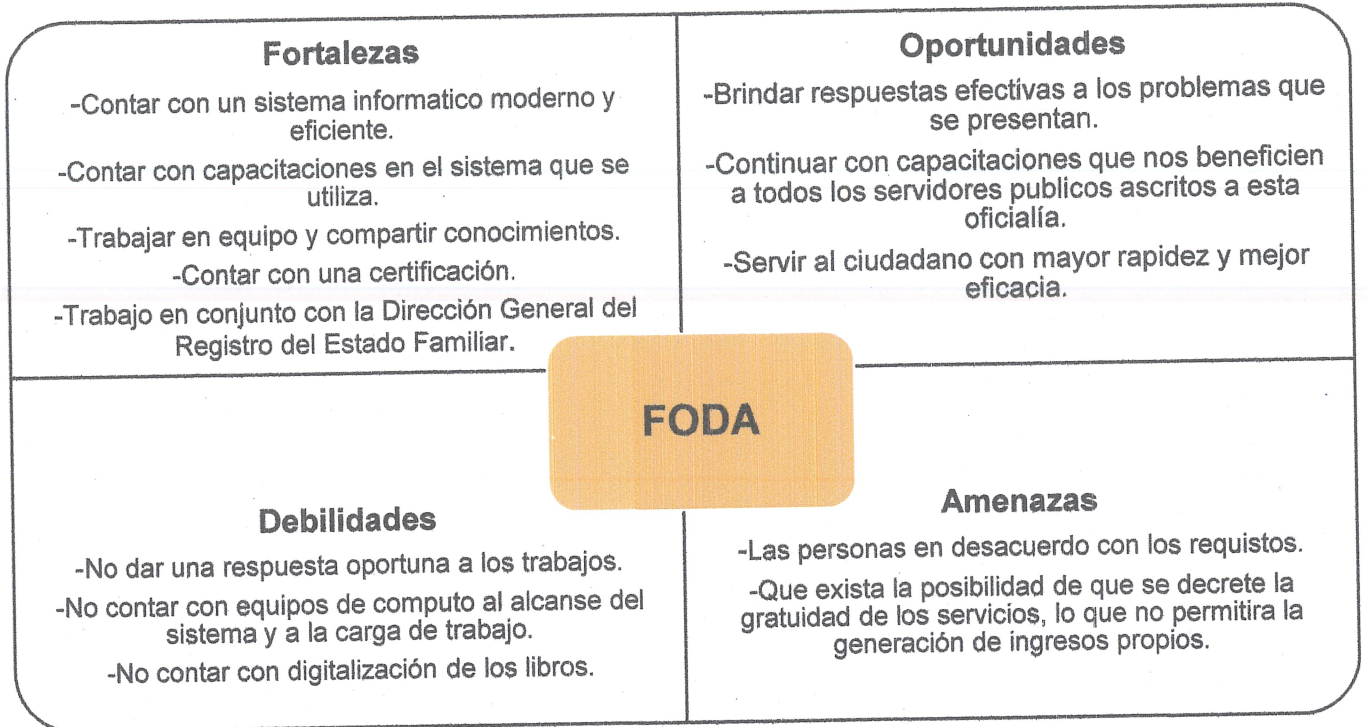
Fortalezas

-Contar con un sistema informatico moderno y eficiente.

-Contar con capacitaciones en el sistema que se utiliza.

-Trabajar en equipo y compartir conocimientos.

-Contar con una certificación.

-Trabajo en conjunto con la Dirección General del Registro del Estado Familiar.

Oportunidades

-Brindar respuestas efectivas a los problemas que se presentan.

-Continuar con capacitaciones que nos beneficien a todos los servidores publicos ascritos a esta oficialía.

-Servir al ciudadano con mayor rapidez y mejor eficacia.

FODA

Debilidades

-No dar una respuesta oportuna a los trabajos.

-No contar con equipos de computo al alcanse del sistema y a la carga de trabajo.

-No contar con digitalización de los libros.

Amenazas

-Las personas en desacuerdo con los requistos.

-Que exista la posibilidad de que se decrete la gratuidad de los servicios, lo que no permitira la generación de ingresos propios.